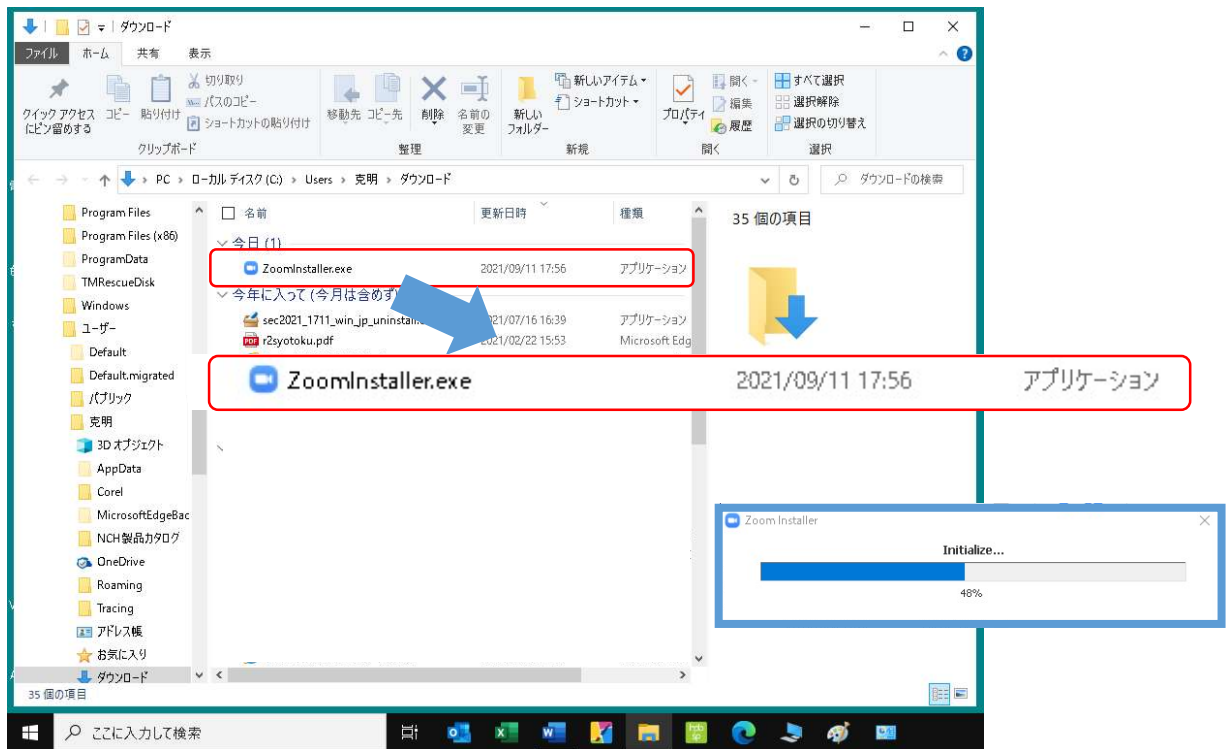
ダウンロード

ファイル ホーム 共有 表示

クイック アクセス にピン留めする コピー 貼り付け 切り取り パスのコピー ショートカットの貼り付け
クリップボード
移動先 コピー先 削除 名前の変更
整理
新しいフォルダー 新しいアイテム ショートカット
新規
プロパティ 開く 編集 履歴
開く
すべて選択 選択解除 選択の切り替え
選択

PC > ローカル ディスク (C:) > Users > 克明 > ダウンロード

ダウンロードの検索

Program Files
Program Files (x86)
ProgramData
TMRescueDisk
Windows
ユーザー
Default
Default.migrated
パブリック
克明
3D オブジェクト
AppData
Corel
MicrosoftEdgeBac
NCH 製品カタログ
OneDrive
Roaming
Tracing
アドレス帳
お気に入り
ダウンロード

| 名前 | 更新日時 | 種類 |
|---|---|---|
| 今日 (1) | | |
| ZoomInstaller.exe | 2021/09/11 17:56 | アプリケーション |
| 今年に入って (今月は含めず | | |
| sec2021_1711_win_jp_uninstal | 2021/07/16 16:39 | アプリケーション |
| r2syotoku.pdf | 2021/02/22 15:53 | Microsoft Edg |

35 個の項目

ZoomInstaller.exe 2021/09/11 17:56 アプリケーション

Zoom Installer
Initialize...
48%

35 個の項目

ここに入力して検索